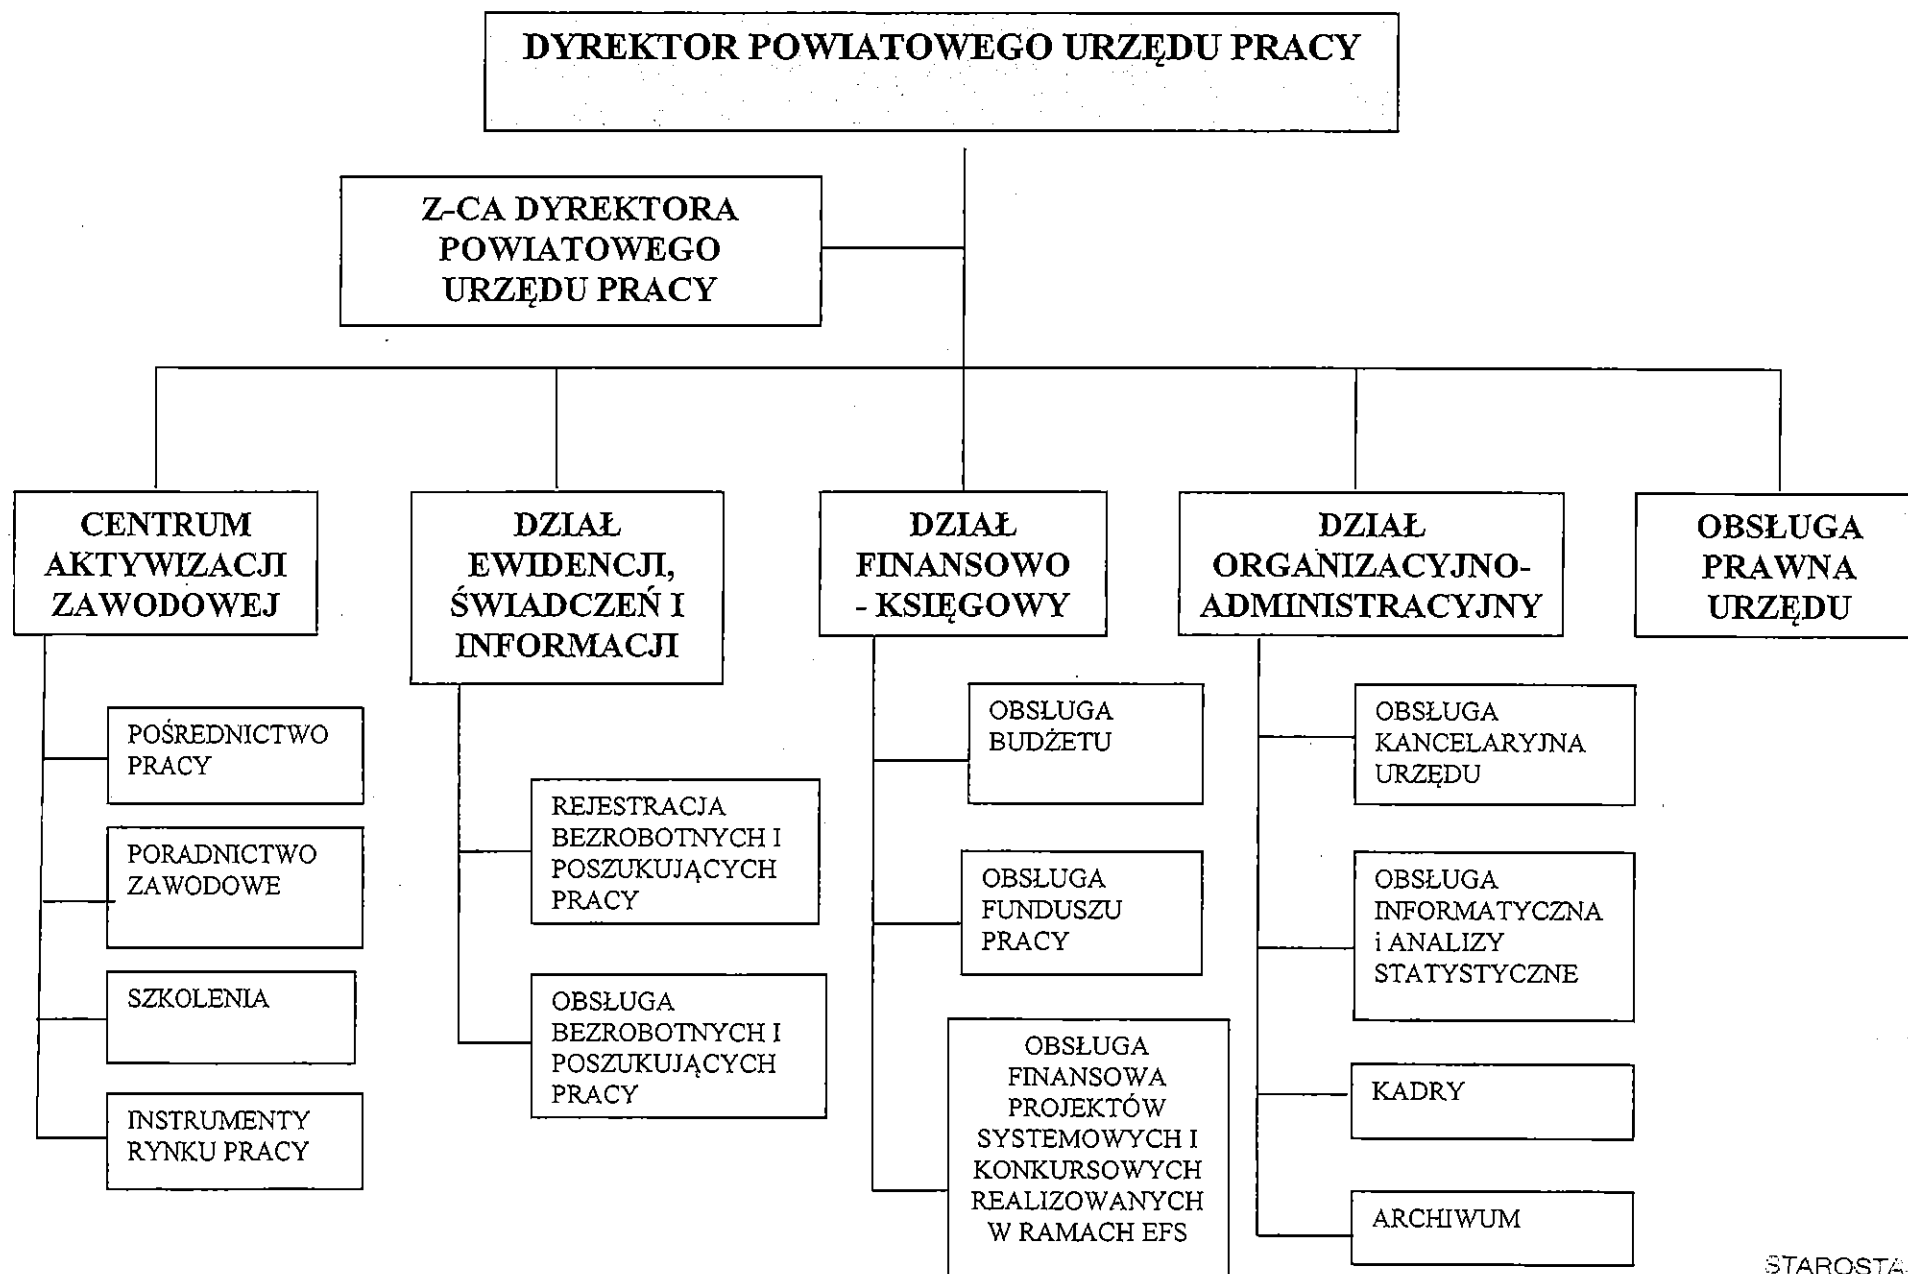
DYREKTOR POWIATOWEGO URZĘDU PRACY

Z-CA DYREKTORA POWIATOWEGO URZĘDU PRACY

CENTRUM AKTYWIZACJI ZAWODOWEJ

POŚREDNICTWO PRACY

PORADNICTWO ZAWODOWE

SZKOLENIA

INSTRUMENTY RYNKU PRACY

DZIAŁ EWIDENCJI, ŚWIADCZEŃ I INFORMACJI

REJESTRACJA BEZROBOTNYCH I POSZUKUJĄCYCH PRACY

OBSŁUGA BEZROBOTNYCH I POSZUKUJĄCYCH PRACY

DZIAŁ FINANSOWO - KSIĘGOWY

OBSŁUGA BUDŻETU

OBSŁUGA FUNDUSZU PRACY

OBSŁUGA FINANSOWA PROJEKTÓW SYSTEMOWYCH I KONKURSOWYCH REALIZOWANYCH W RAMACH EFS

DZIAŁ ORGANIZACYJNO-ADMINISTRACYJNY

OBSŁUGA KANCELARYJNA URZĘDU

OBSŁUGA INFORMATYCZNA i ANALIZY STATYSTYCZNE

KADRY

ARCHIWUM

OBSŁUGA PRAWNA URZĘDU

STAROSTA